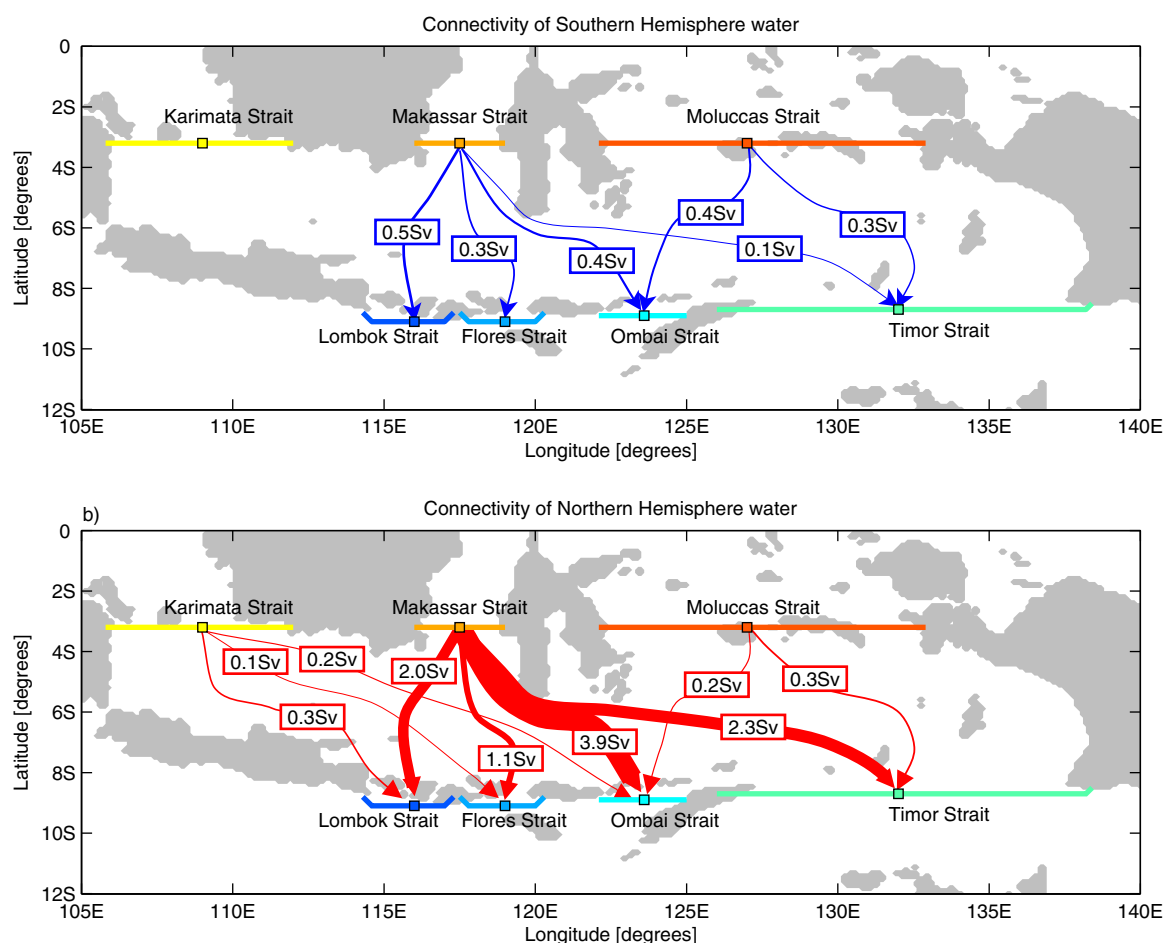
Connectivity of Southern Hemisphere water

Latitude [degrees]
0
2S
4S
6S
8S
10S
12S

Karimata Strait
Makassar Strait
Moluccas Strait
0.5Sv
0.3Sv
0.4Sv
0.4Sv
0.1Sv
0.3Sv
Lombok Strait
Flores Strait
Ombai Strait
Timor Strait

105E 110E 115E 120E 125E 130E 135E 140E
Longitude [degrees]

b)
Connectivity of Northern Hemisphere water

Latitude [degrees]
0
2S
4S
6S
8S
10S
12S

Karimata Strait
Makassar Strait
Moluccas Strait
0.1Sv
0.2Sv
2.0Sv
0.2Sv
0.3Sv
0.3Sv
2.3Sv
3.9Sv
1.1Sv
Lombok Strait
Flores Strait
Ombai Strait
Timor Strait

105E 110E 115E 120E 125E 130E 135E 140E
Longitude [degrees]